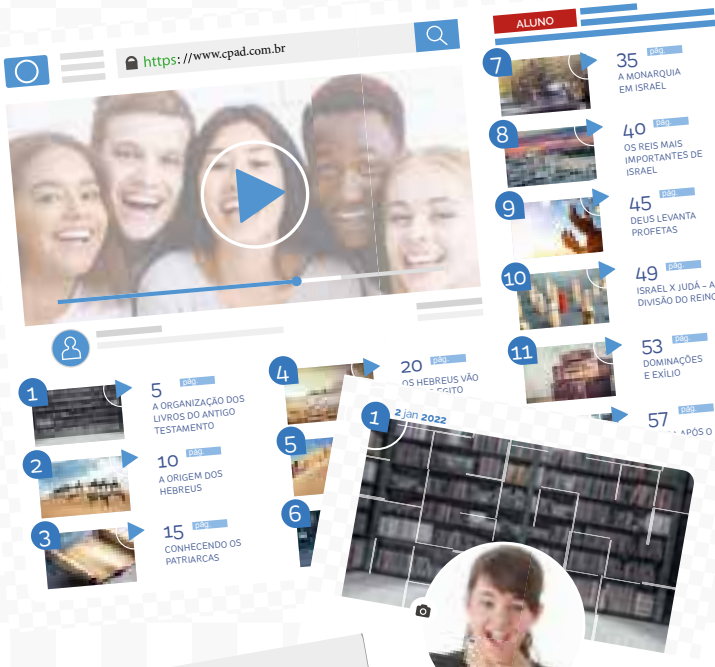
https://www.cpad.com.br

ALUNO

7 35 pág. A MONARQUIA EM ISRAEL

8 40 pág. OS REIS MAIS IMPORTANTES DE ISRAEL

9 45 pág. DEUS LEVANTA PROFETAS

10 49 pág. ISRAEL X JUDÁ – A DIVISÃO DO REINO

11 53 pág. DOMINAÇÕES E EXÍLIO

57 pág. APÓS O

1 5 pág. A ORGANIZAÇÃO DOS LIVROS DO ANTIGO TESTAMENTO

2 10 pág. A ORIGEM DOS HEBREUS

3 15 pág. CONHECENDO OS PATRIARCAS

4 20 pág. OS HEBREUS VÃO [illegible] EGITO

5

6

1 2 jan 2022